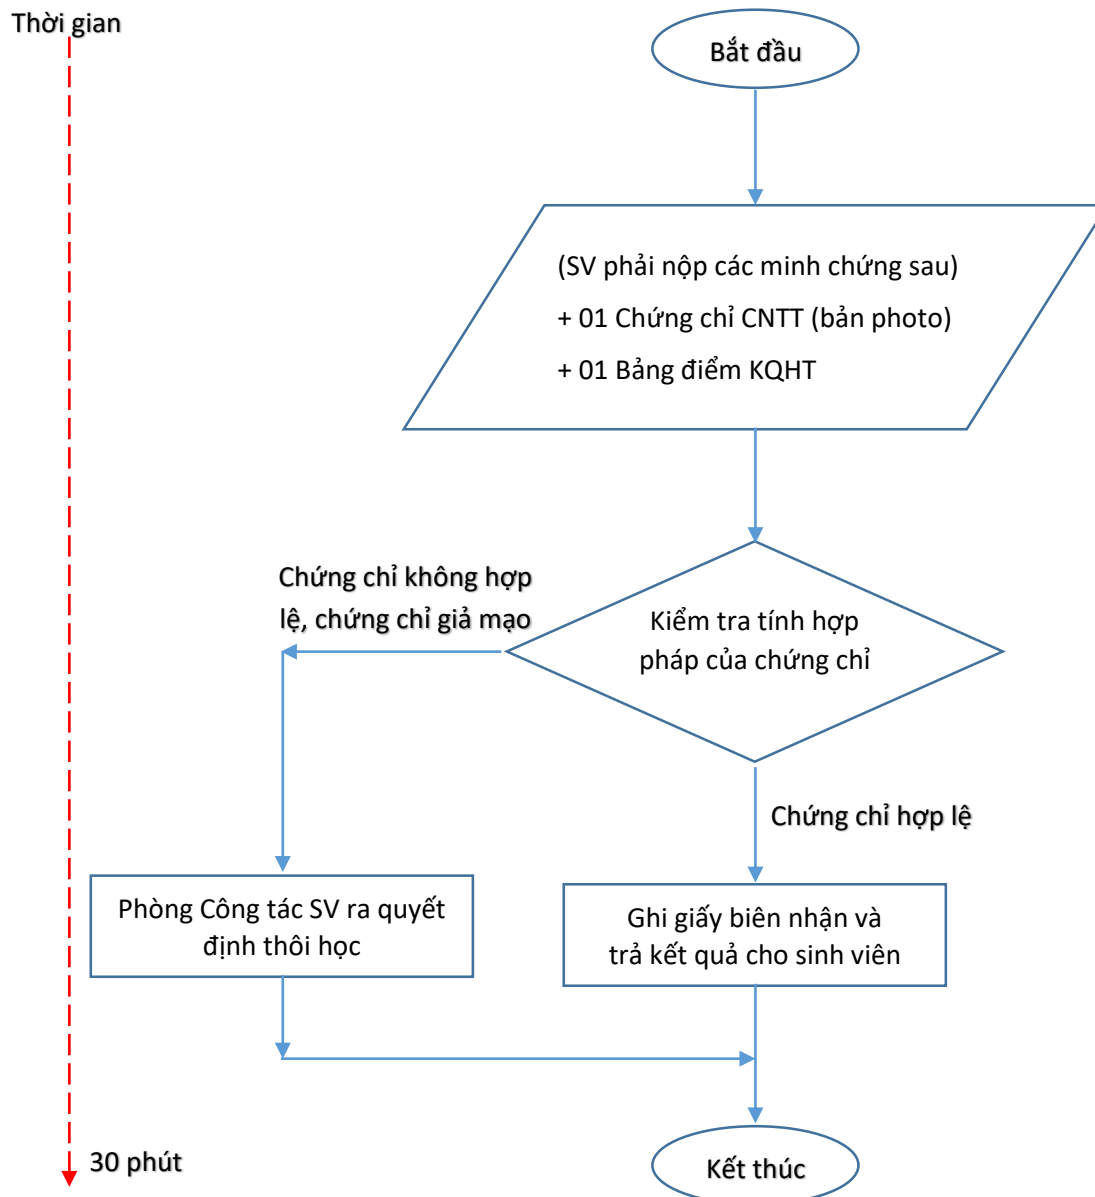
Thời gian

Bắt đầu

(SV phải nộp các minh chứng sau)
+ 01 Chứng chỉ CNTT (bản photo)
+ 01 Bảng điểm KQHT

Chứng chỉ không hợp lệ, chứng chỉ giả mạo

Kiểm tra tính hợp pháp của chứng chỉ

Chứng chỉ hợp lệ

Phòng Công tác SV ra quyết định thôi học

Ghi giấy biên nhận và trả kết quả cho sinh viên

30 phút

Kết thúc